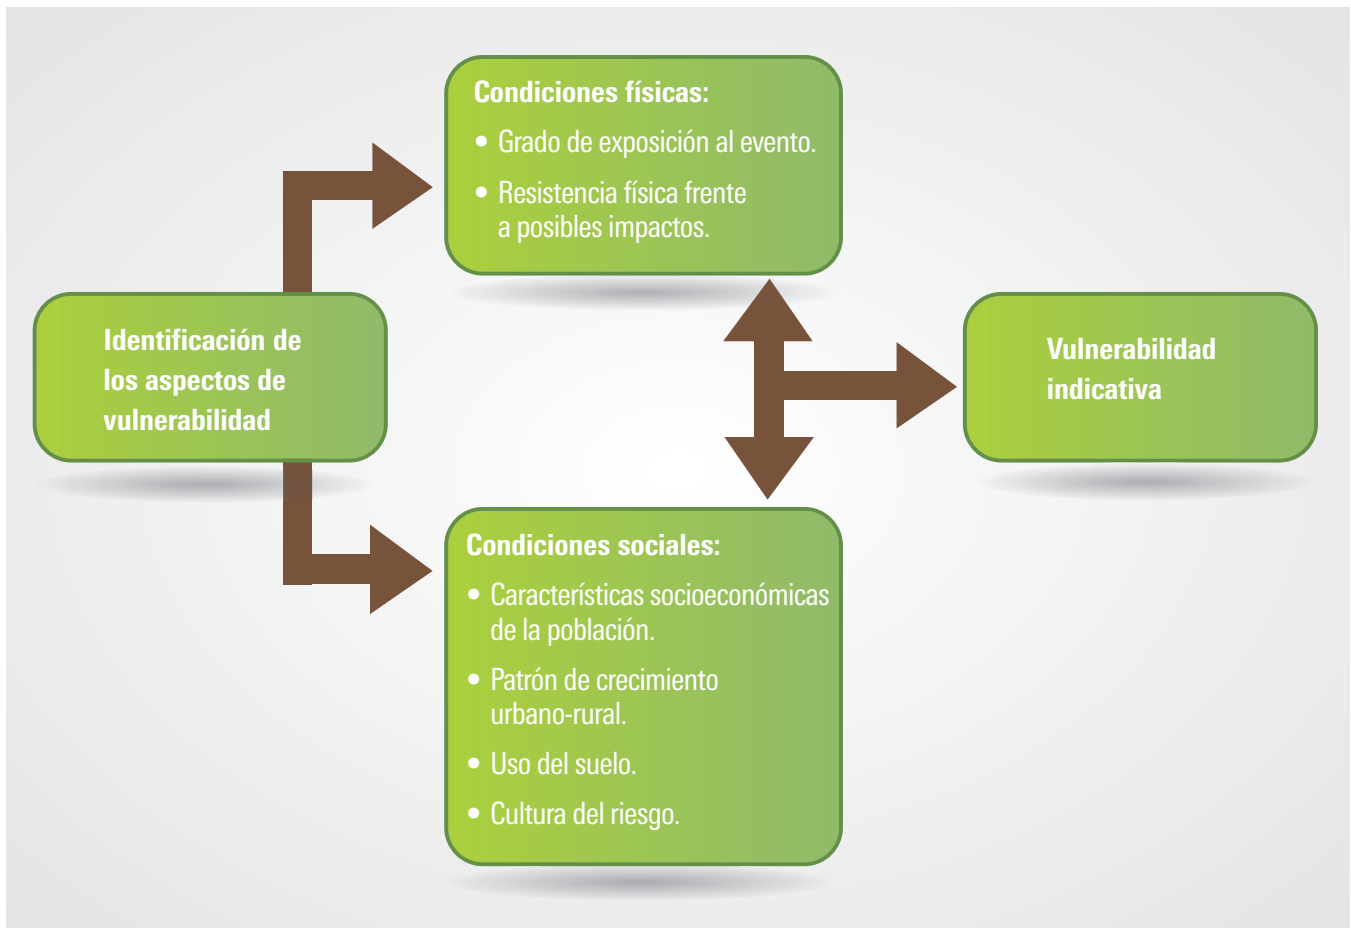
Identificación de los aspectos de vulnerabilidad

Condiciones físicas:
• Grado de exposición al evento.
• Resistencia física frente a posibles impactos.

Condiciones sociales:
• Características socioeconómicas de la población.
• Patrón de crecimiento urbano-rural.
• Uso del suelo.
• Cultura del riesgo.

Vulnerabilidad indicativa